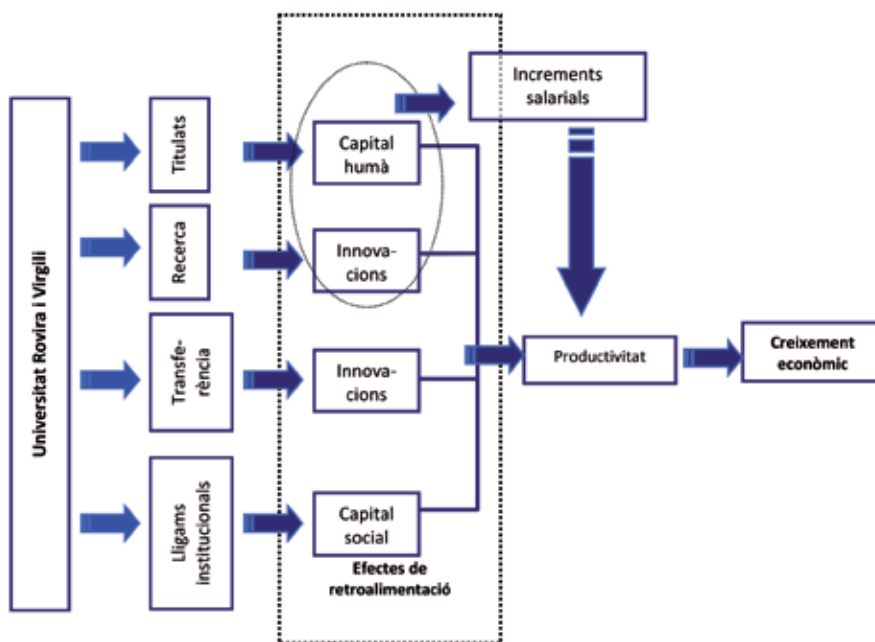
Universitat Rovira i Virgili

Titulats

Recerca

Transferència

Lligams institucionals

Capital humà

Innovacions

Innovacions

Capital social

Efectes de retroalimentació

Increments salarials

Productivitat

Creixement econòmic